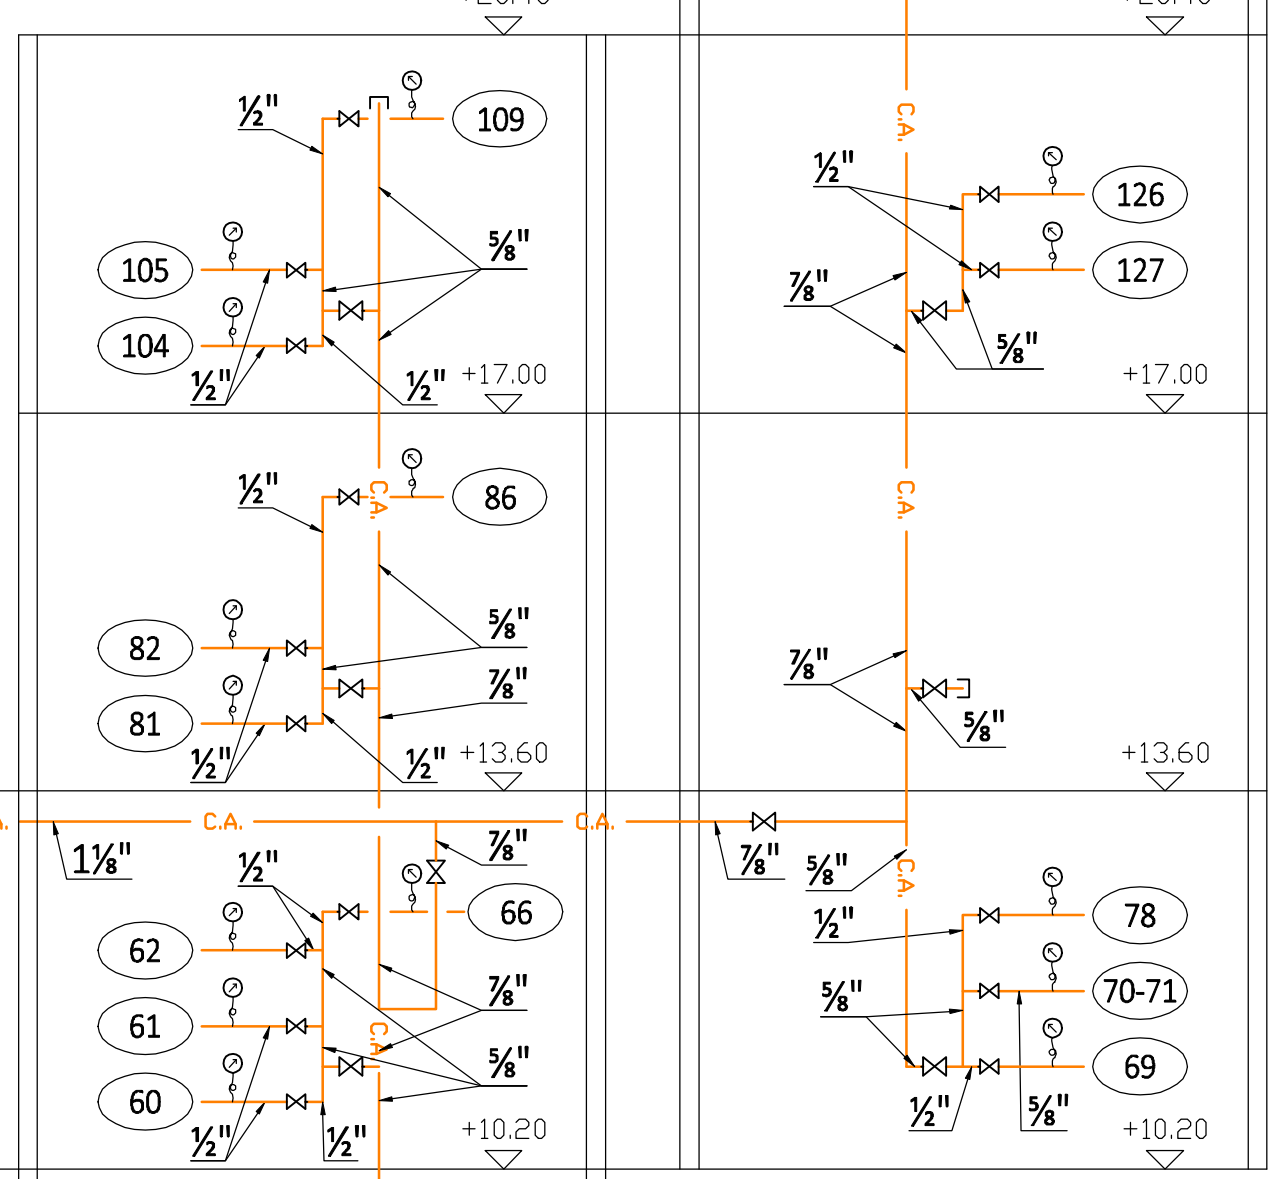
$\frac{1}{2}$"
109
$\frac{5}{8}$"
105
104
$\frac{1}{2}$"
$\frac{1}{2}$"
+17.00

C.A.
$\frac{1}{2}$"
126
127
$\frac{7}{8}$"
$\frac{5}{8}$"
+17.00

$\frac{1}{2}$"
C.A.
86
$\frac{5}{8}$"
82
$\frac{7}{8}$"
81
$\frac{1}{2}$"
$\frac{1}{2}$"
+13.60

C.A.
$\frac{7}{8}$"
$\frac{5}{8}$"
+13.60

C.A.
C.A.
C.A.
$1\frac{1}{8}$"
$\frac{7}{8}$"
$\frac{1}{2}$"
66
62
61
$\frac{7}{8}$"
C.A.
$\frac{5}{8}$"
60
$\frac{1}{2}$"
$\frac{1}{2}$"
+10.20

$\frac{7}{8}$"
$\frac{5}{8}$"
C.A.
$\frac{1}{2}$"
78
$\frac{5}{8}$"
70-71
69
$\frac{1}{2}$"
$\frac{5}{8}$"
+10.20